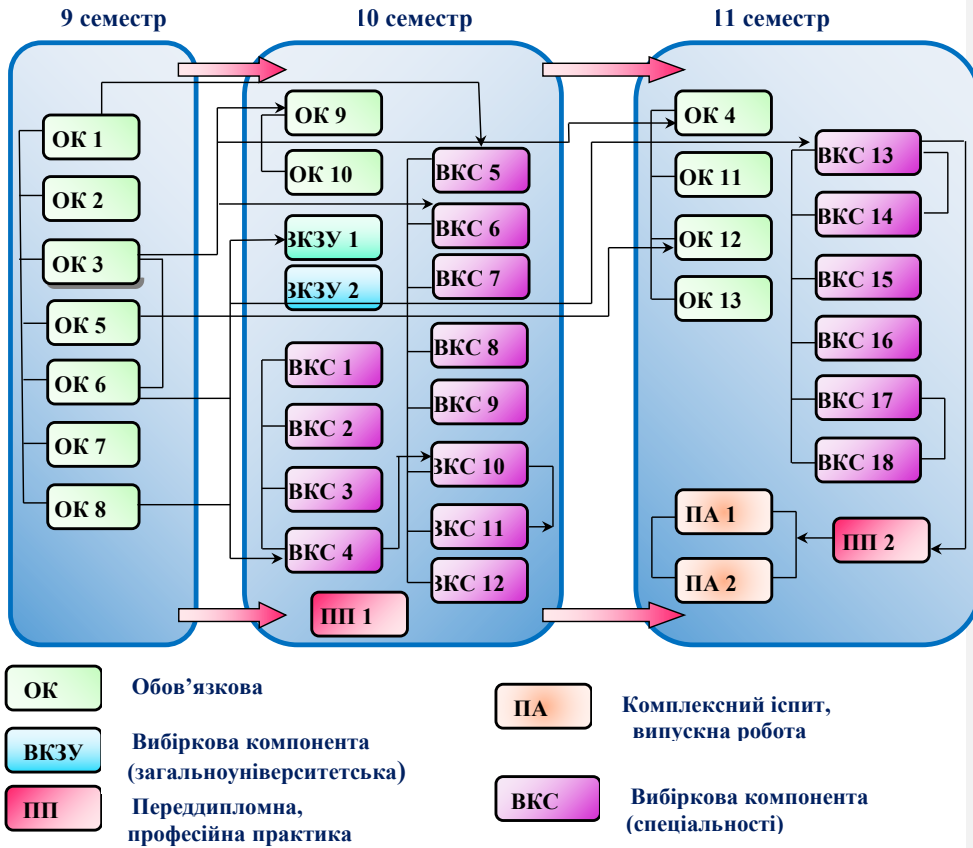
9 семестр

10 семестр

11 семестр

ОК 1

ОК 2

ОК 3

ОК 5

ОК 6

ОК 7

ОК 8

ОК 9

ОК 10

ЗКЗУ 1

ЗКЗУ 2

ВКС 1

ВКС 2

ВКС 3

ВКС 4

ПП 1

ВКС 5

ВКС 6

ВКС 7

ВКС 8

ВКС 9

ВКС 10

ВКС 11

ВКС 12

ОК 4

ОК 11

ОК 12

ОК 13

ВКС 13

ВКС 14

ВКС 15

ВКС 16

ВКС 17

ВКС 18

ПА 1

ПА 2

ПП 2

ОК Обов'язкова

ВКЗУ Вибіркова компонента (загальноуніверситетська)

ПП Переддипломна, професійна практика

ПА Комплексний іспит, випускна робота

ВКС Вибіркова компонента (спеціальності)